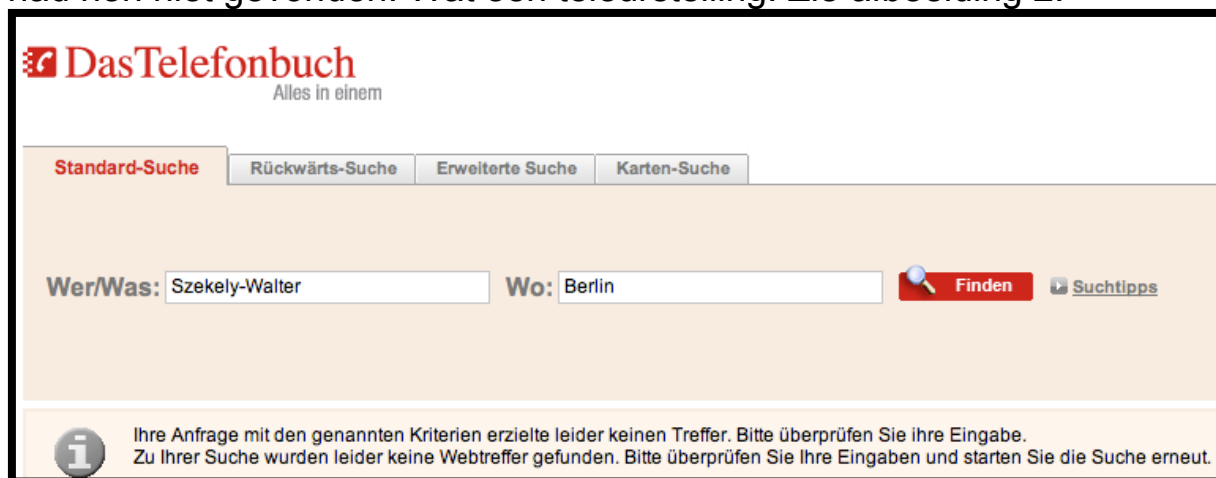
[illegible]

DasTelefonbuch
Alles in einem

Standard-Suche | Rückwärts-Suche | Erweiterte Suche | Karten-Suche

Wer/Was: Szekely-Walter Wo: Berlin Finden Suchtipps

Ihre Anfrage mit den genannten Kriterien erzielte leider keinen Treffer. Bitte überprüfen Sie ihre Eingabe.
Zu Ihrer Suche wurden leider keine Webtreffer gefunden. Bitte überprüfen Sie Ihre Eingaben und starten Sie die Suche erneut.